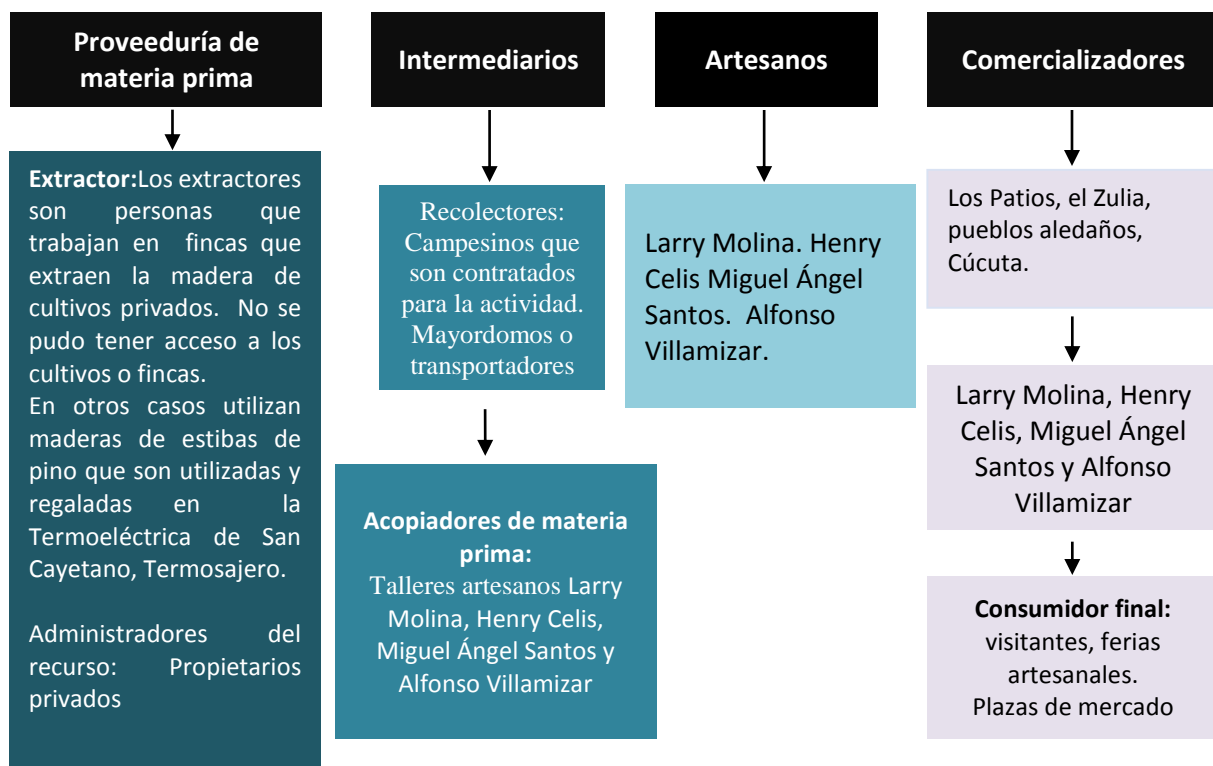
Proveeduría de materia prima

Extractor:Los extractores son personas que trabajan en fincas que extraen la madera de cultivos privados. No se pudo tener acceso a los cultivos o fincas.
En otros casos utilizan maderas de estibas de pino que son utilizadas y regaladas en la Termoeléctrica de San Cayetano, Termosajero.

Administradores del recurso: Propietarios privados

Intermediarios

Recolectores: Campesinos que son contratados para la actividad. Mayordomos o transportadores

Acopiadores de materia prima:
Talleres artesanos Larry Molina, Henry Celis, Miguel Ángel Santos y Alfonso Villamizar

Artesanos

Larry Molina. Henry Celis Miguel Ángel Santos. Alfonso Villamizar.

Comercializadores

Los Patios, el Zulia, pueblos aledaños, Cúcuta.

Larry Molina, Henry Celis, Miguel Ángel Santos y Alfonso Villamizar

Consumidor final: visitantes, ferias artesanales. Plazas de mercado